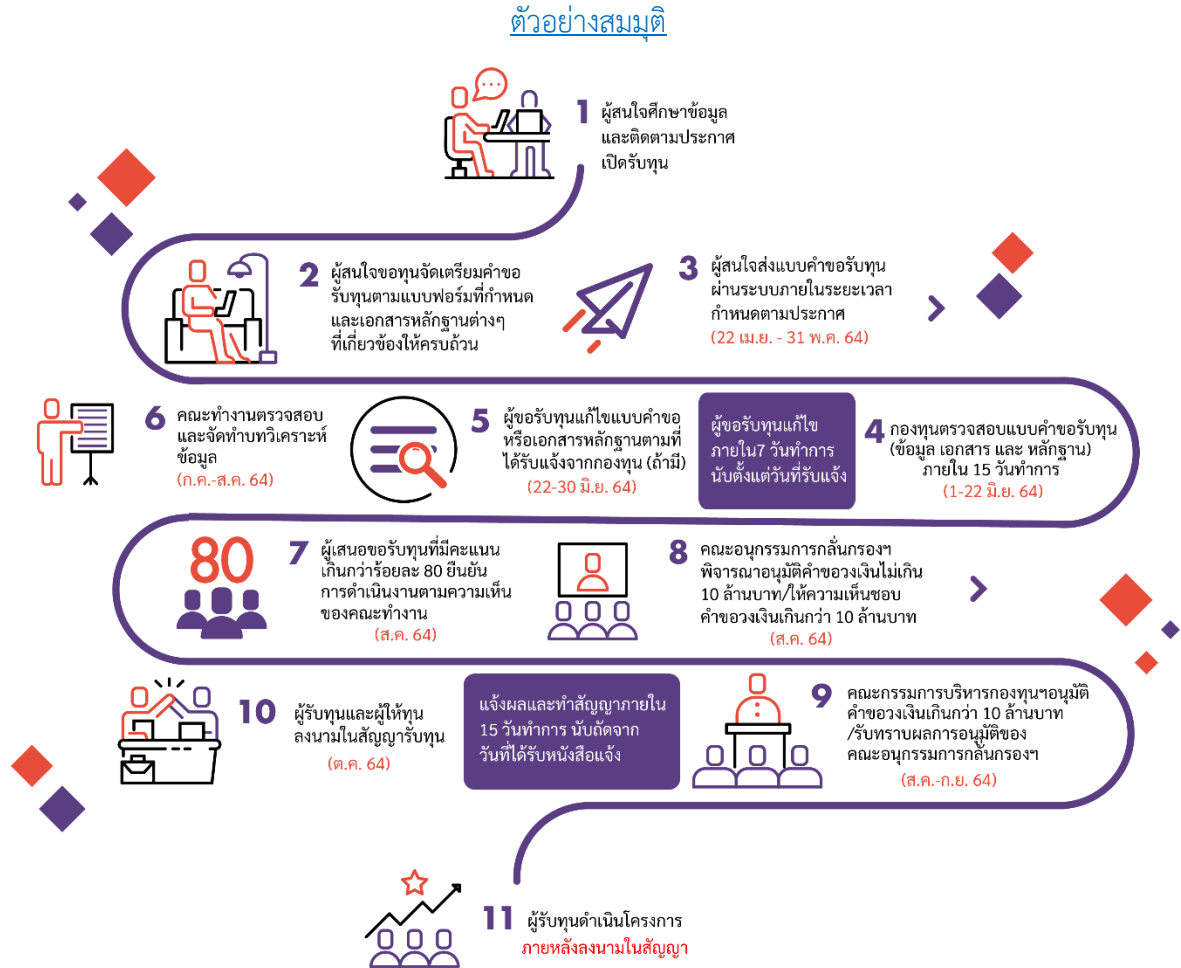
ตัวอย่างสมมุติ

1 ผู้สนใจศึกษาข้อมูล และติดตามประกาศ เปิดรับทุน

2 ผู้สนใจขอทุนจัดเตรียมคำขอ รับทุนตามแบบฟอร์มที่กำหนด และเอกสารหลักฐานต่างๆ ที่เกี่ยวข้องให้ครบถ้วน

3 ผู้สนใจส่งแบบคำขอรับทุน ผ่านระบบภายในระยะเวลา กำหนดตามประกาศ (22 เม.ย. - 31 พ.ค. 64)

4 กองทุนตรวจสอบแบบคำขอรับทุน (ข้อมูล เอกสาร และ หลักฐาน) ภายใน 15 วันทำการ (1-22 มิ.ย. 64)

ผู้ขอรับทุนแก้ไข ภายใน7 วันทำการ นับตั้งแต่วันที่รับแจ้ง

5 ผู้ขอรับทุนแก้ไขแบบคำขอ หรือเอกสารหลักฐานตามที่ ได้รับแจ้งจากกองทุน (ถ้ามี) (22-30 มิ.ย. 64)

6 คณะทำงานตรวจสอบ และจัดทำบทวิเคราะห์ ข้อมูล (ก.ค.-ส.ค. 64)

80

7 ผู้เสนอขอรับทุนที่มีคะแนน เกินกว่าร้อยละ 80 ยืนยัน การดำเนินงานตามความเห็น ของคณะทำงาน (ส.ค. 64)

8 คณะอนุกรรมการกลั่นกรองฯ พิจารณาอนุมัติคำขอวงเงินไม่เกิน 10 ล้านบาท/ให้ความเห็นชอบ คำขอวงเงินเกินกว่า 10 ล้านบาท (ส.ค. 64)

9 คณะกรรมการบริหารกองทุนฯอนุมัติ คำขอวงเงินเกินกว่า 10 ล้านบาท /รับทราบผลการอนุมัติของ คณะอนุกรรมการกลั่นกรองฯ (ส.ค.-ก.ย. 64)

แจ้งผลและทำสัญญาภายใน 15 วันทำการ นับถัดจาก วันที่ได้รับหนังสือแจ้ง

10 ผู้รับทุนและผู้ให้ทุน ลงนามในสัญญารับทุน (ต.ค. 64)

11 ผู้รับทุนดำเนินโครงการ ภายหลังลงนามในสัญญา